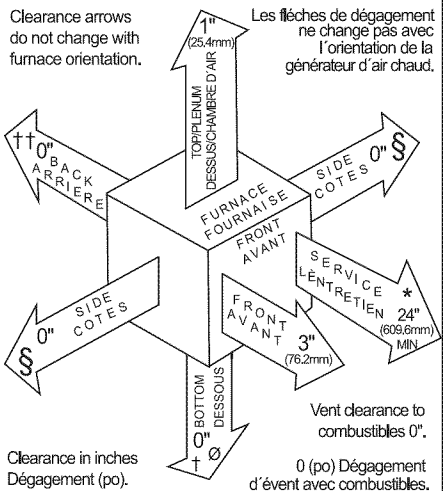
Clearance arrows do not change with furnace orientation.

Les flèches de dégagement ne change pas avec l´orientation de la générateur d´air chaud.

1" (25.4mm)

TOP/PLENUM DESSUS/CHAMBRE D´AIR

†† 0" BACK ARRIERE

SIDE COTES 0" §

FURNACE FOURNAISE

FRONT AVANT

SERVICE L´ENTRETIEN * 24" (609.6mm) MIN.

§ 0" SIDE COTES

FRONT AVANT 3" (76.2mm)

BOTTOM DESSOUS 0" † Ø

Vent clearance to combustibles 0".

Clearance in inches Dégagement (po).

0 (po) Dégagement d´évent avec combustibles.